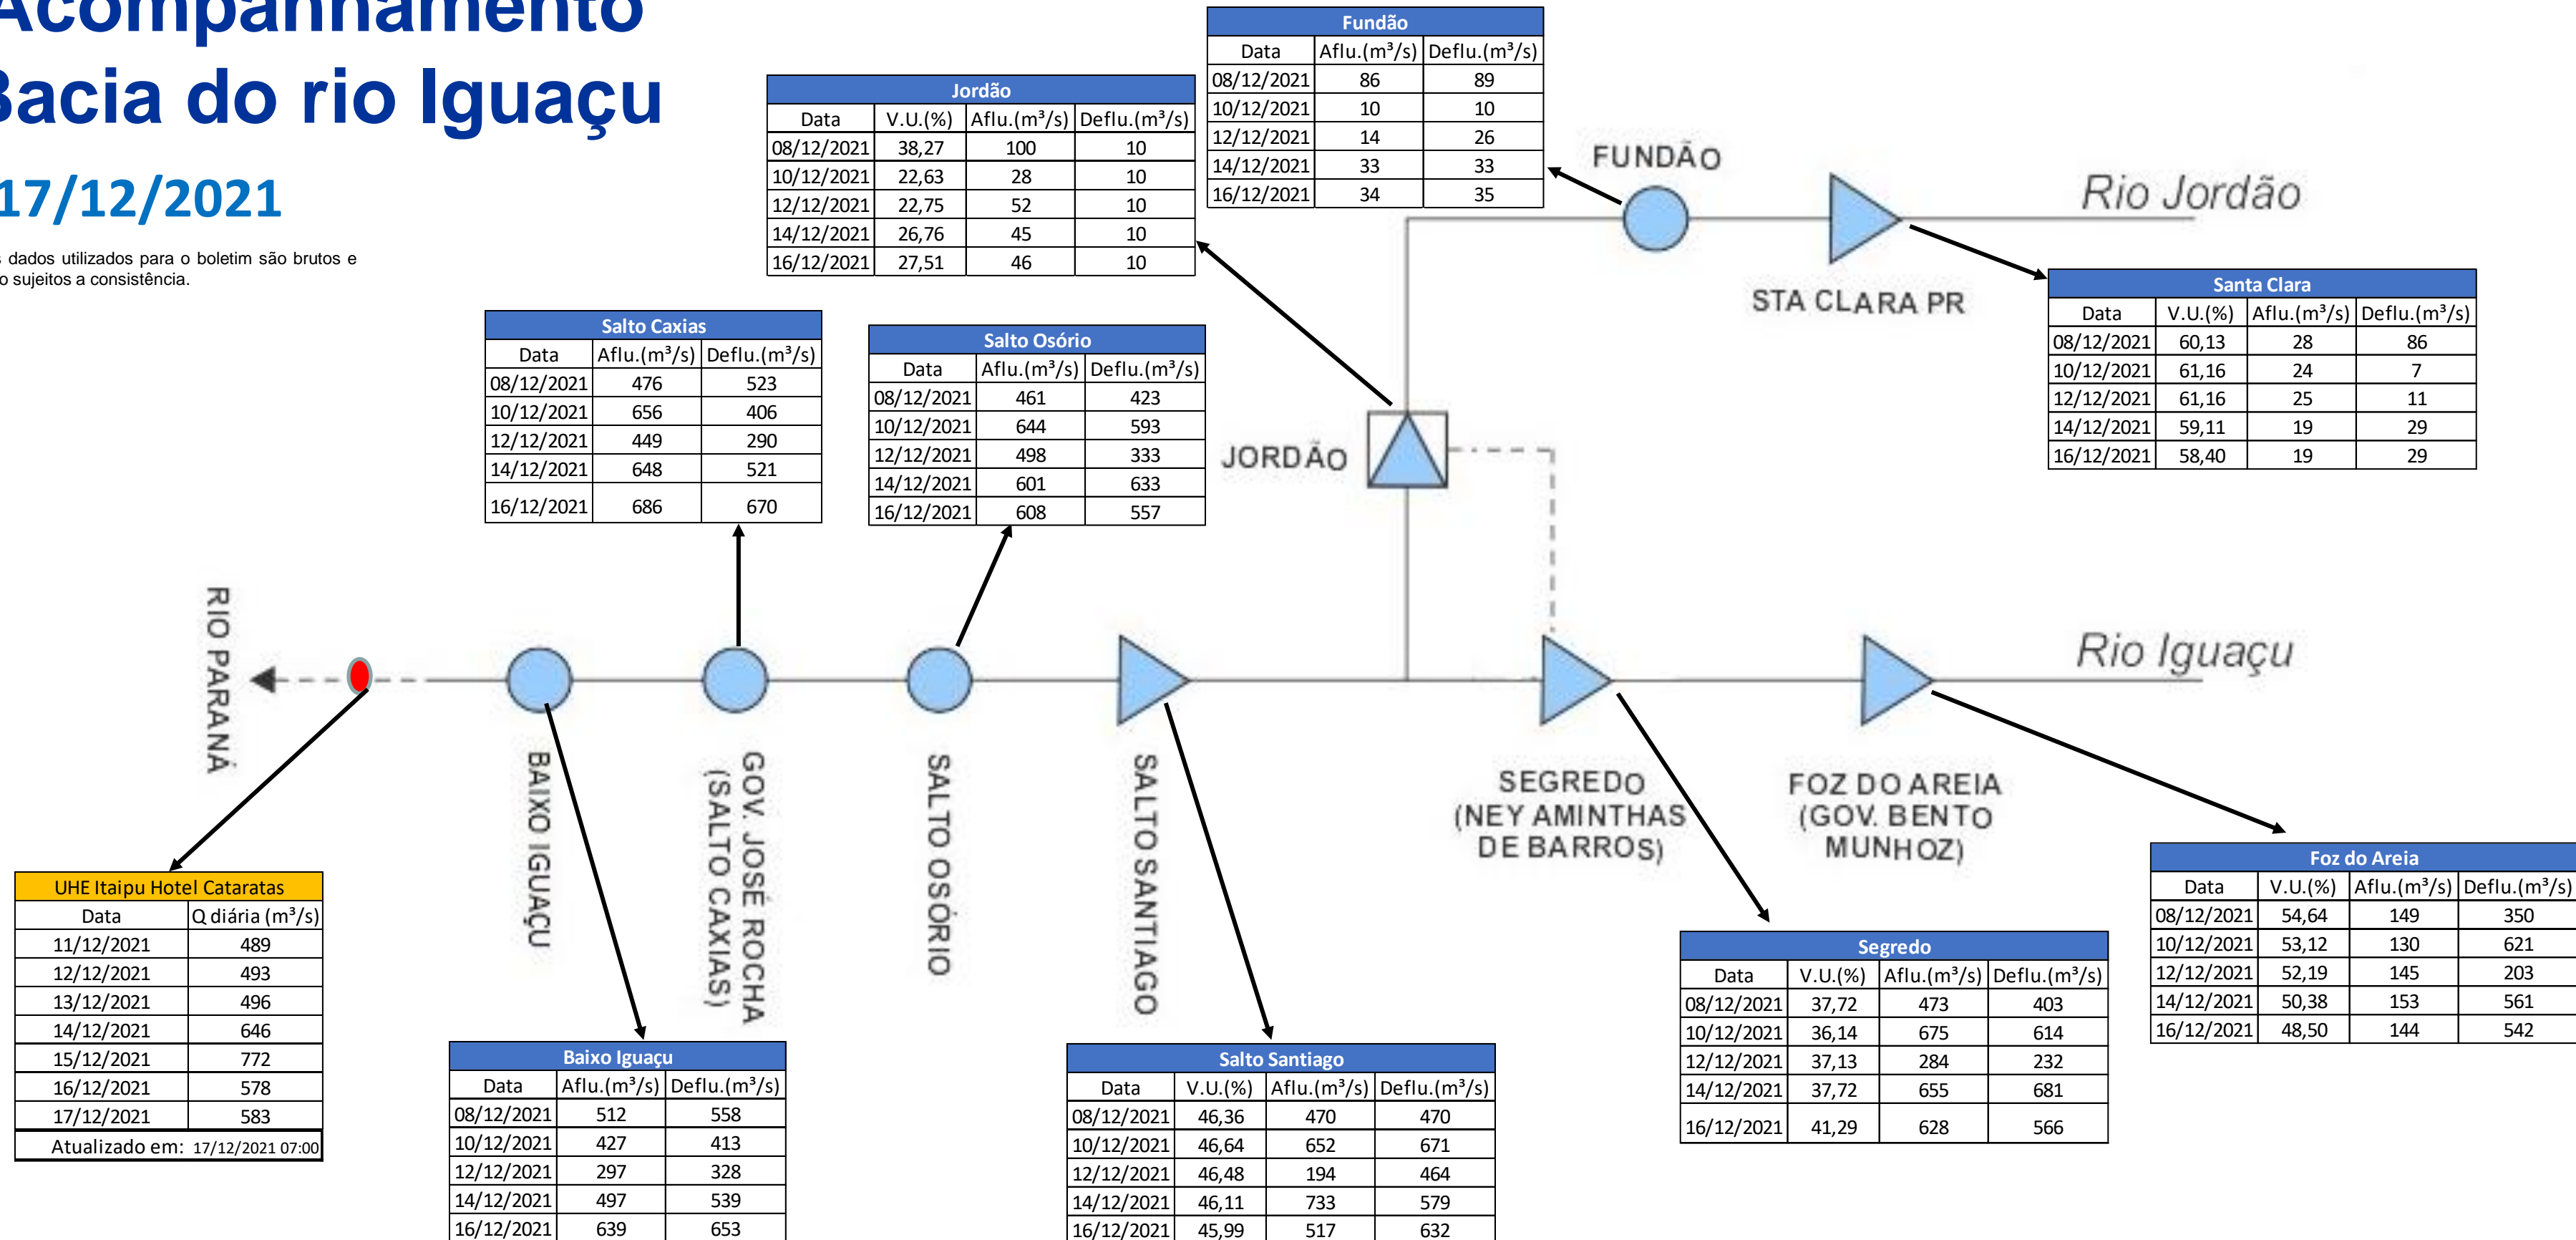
Acompanhamento
Bacia do rio Iguaçu
17/12/2021

dados utilizados para o boletim são brutos e o sujeitos a consistência.

| Fundão | | |
|---|---|---|
| Data | Aflu.(m³/s) | Deflu.(m³/s) |
| 08/12/2021 | 86 | 89 |
| 10/12/2021 | 10 | 10 |
| 12/12/2021 | 14 | 26 |
| 14/12/2021 | 33 | 33 |
| 16/12/2021 | 34 | 35 |

| Jordão | | | |
|---|---|---|---|
| Data | V.U.(%) | Aflu.(m³/s) | Deflu.(m³/s) |
| 08/12/2021 | 38,27 | 100 | 10 |
| 10/12/2021 | 22,63 | 28 | 10 |
| 12/12/2021 | 22,75 | 52 | 10 |
| 14/12/2021 | 26,76 | 45 | 10 |
| 16/12/2021 | 27,51 | 46 | 10 |

FUNDÃO
Rio Jordão
STA CLARA PR

| Santa Clara | | | |
|---|---|---|---|
| Data | V.U.(%) | Aflu.(m³/s) | Deflu.(m³/s) |
| 08/12/2021 | 60,13 | 28 | 86 |
| 10/12/2021 | 61,16 | 24 | 7 |
| 12/12/2021 | 61,16 | 25 | 11 |
| 14/12/2021 | 59,11 | 19 | 29 |
| 16/12/2021 | 58,40 | 19 | 29 |

| Salto Caxias | | |
|---|---|---|
| Data | Aflu.(m³/s) | Deflu.(m³/s) |
| 08/12/2021 | 476 | 523 |
| 10/12/2021 | 656 | 406 |
| 12/12/2021 | 449 | 290 |
| 14/12/2021 | 648 | 521 |
| 16/12/2021 | 686 | 670 |

| Salto Osório | | |
|---|---|---|
| Data | Aflu.(m³/s) | Deflu.(m³/s) |
| 08/12/2021 | 461 | 423 |
| 10/12/2021 | 644 | 593 |
| 12/12/2021 | 498 | 333 |
| 14/12/2021 | 601 | 633 |
| 16/12/2021 | 608 | 557 |

JORDÃO
Rio Iguaçu
RIO PARANÁ
BAIXO IGUAÇU
GOV. JOSÉ ROCHA (SALTO CAXIAS)
SALTO OSÓRIO
SALTO SANTIAGO
SEGREDO (NEY AMINTHAS DE BARROS)
FOZ DO AREIA (GOV. BENTO MUNHOZ)

| Foz do Areia | | | |
|---|---|---|---|
| Data | V.U.(%) | Aflu.(m³/s) | Deflu.(m³/s) |
| 08/12/2021 | 54,64 | 149 | 350 |
| 10/12/2021 | 53,12 | 130 | 621 |
| 12/12/2021 | 52,19 | 145 | 203 |
| 14/12/2021 | 50,38 | 153 | 561 |
| 16/12/2021 | 48,50 | 144 | 542 |

| UHE Itaipu Hotel Cataratas | |
|---|---|
| Data | Q diária (m³/s) |
| 11/12/2021 | 489 |
| 12/12/2021 | 493 |
| 13/12/2021 | 496 |
| 14/12/2021 | 646 |
| 15/12/2021 | 772 |
| 16/12/2021 | 578 |
| 17/12/2021 | 583 |
| Atualizado em: 17/12/2021 07:00 | |

| Segredo | | | |
|---|---|---|---|
| Data | V.U.(%) | Aflu.(m³/s) | Deflu.(m³/s) |
| 08/12/2021 | 37,72 | 473 | 403 |
| 10/12/2021 | 36,14 | 675 | 614 |
| 12/12/2021 | 37,13 | 284 | 232 |
| 14/12/2021 | 37,72 | 655 | 681 |
| 16/12/2021 | 41,29 | 628 | 566 |

| Baixo Iguaçu | | |
|---|---|---|
| Data | Aflu.(m³/s) | Deflu.(m³/s) |
| 08/12/2021 | 512 | 558 |
| 10/12/2021 | 427 | 413 |
| 12/12/2021 | 297 | 328 |
| 14/12/2021 | 497 | 539 |
| 16/12/2021 | 639 | 653 |

| Salto Santiago | | | |
|---|---|---|---|
| Data | V.U.(%) | Aflu.(m³/s) | Deflu.(m³/s) |
| 08/12/2021 | 46,36 | 470 | 470 |
| 10/12/2021 | 46,64 | 652 | 671 |
| 12/12/2021 | 46,48 | 194 | 464 |
| 14/12/2021 | 46,11 | 733 | 579 |
| 16/12/2021 | 45,99 | 517 | 632 |